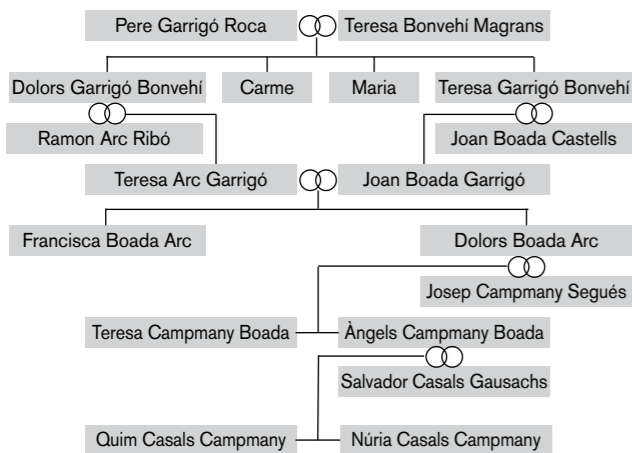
Pere Garrigó Roca
Teresa Bonvehí Magrans

Dolors Garrigó Bonvehí
Carme
Maria
Teresa Garrigó Bonvehí

Ramon Arc Ribó
Joan Boada Castells

Teresa Arc Garrigó
Joan Boada Garrigó

Francisca Boada Arc
Dolors Boada Arc

Josep Campmany Segués

Teresa Campmany Boada
Àngels Campmany Boada

Salvador Casals Gausachs

Quim Casals Campmany
Núria Casals Campmany